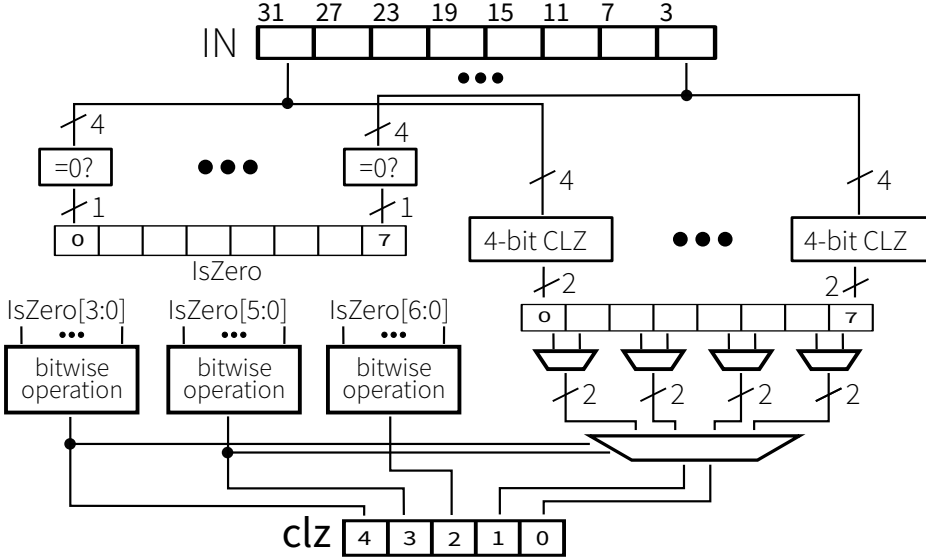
31 27 23 19 15 11 7 3

IN

•••

4

4

=0?

•••

=0?

1

1

4

4

0

7

4-bit CLZ

•••

4-bit CLZ

IsZero

2

2

IsZero[3:0]

IsZero[5:0]

IsZero[6:0]

•••

•••

•••

0

7

bitwise operation

bitwise operation

bitwise operation

2

2

2

2

clz

4

3

2

1

0